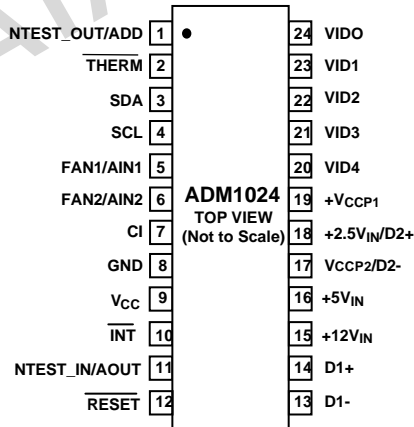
NTEST_OUT/ADD 1
THERM 2
SDA 3
SCL 4
FAN1/AIN1 5
FAN2/AIN2 6
CI 7
GND 8
$V_{CC}$ 9
INT 10
NTEST_IN/AOUT 11
RESET 12

ADM1024
TOP VIEW
(Not to Scale)

24 VIDO
23 VID1
22 VID2
21 VID3
20 VID4
19 $+V_{CCP1}$
18 $+2.5V_{IN}$/D2+
17 $V_{CCP2}$/D2-
16 $+5V_{IN}$
15 $+12V_{IN}$
14 D1+
13 D1-